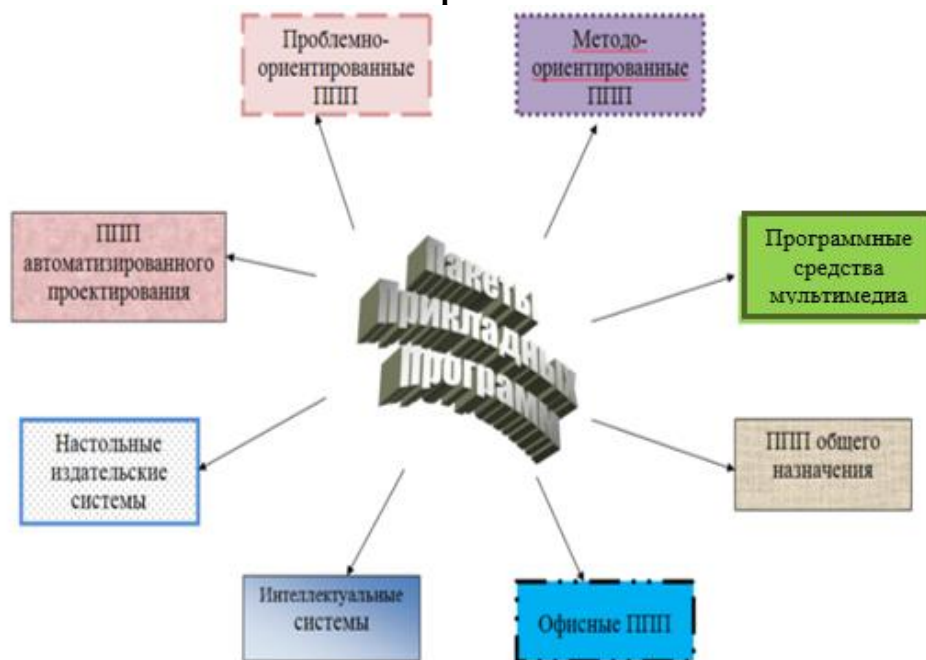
Проблемно-ориентированные ППП

Методо-ориентированные ППП

ППП автоматизированного проектирования

Пакеты прикладных программ

Программные средства мультимедиа

Настольные издательские системы

ППП общего назначения

Интеллектуальные системы

Офисные ППП